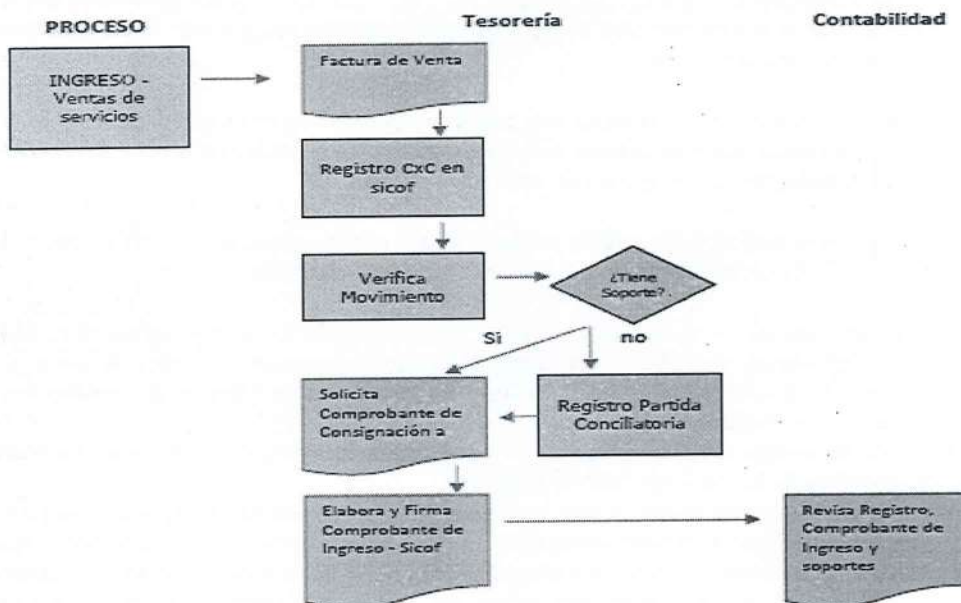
PROCESO

Tesorería

Contabilidad

INGRESO - Ventas de servicios

Factura de Venta

Registro CxC en sicof

Verifica Movimiento

¿Tiene Soporte?.

Si

no

Solicita Comprobante de Consignación a

Registro Partida Conciliatoria

Elabora y Firma Comprobante de Ingreso - Sicof

Revisa Registro, Comprobante de Ingreso y soportes